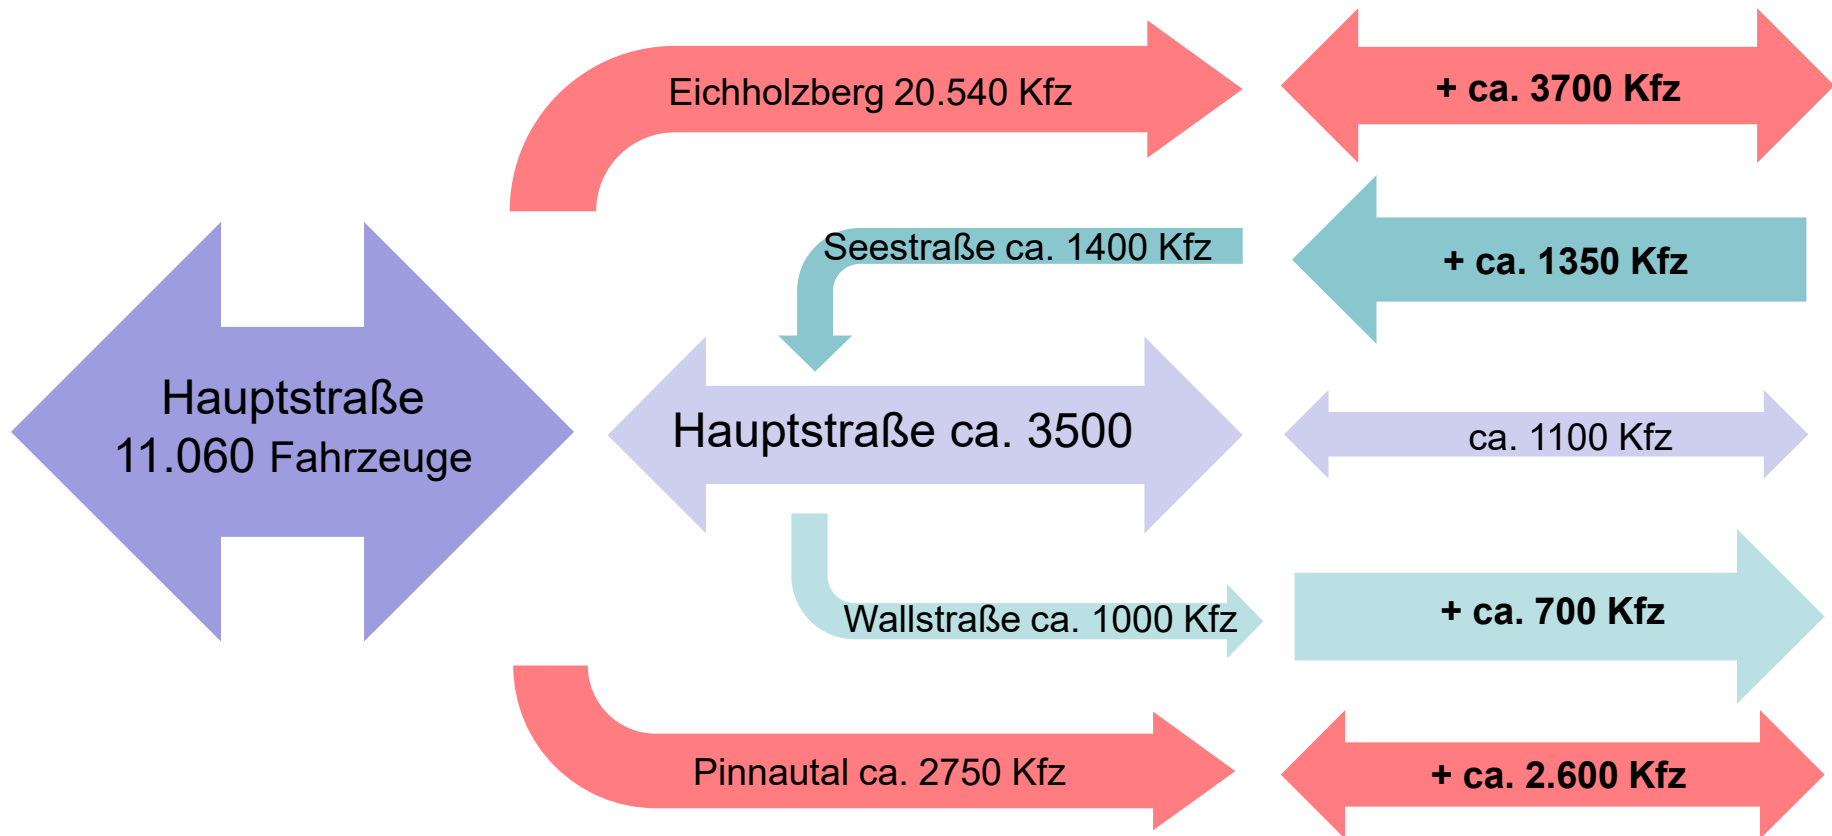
Eichholzberg 20.540 Kfz

+ ca. 3700 Kfz

Seestraße ca. 1400 Kfz

+ ca. 1350 Kfz

Hauptstraße
11.060 Fahrzeuge

Hauptstraße ca. 3500

ca. 1100 Kfz

Wallstraße ca. 1000 Kfz

+ ca. 700 Kfz

Pinnautal ca. 2750 Kfz

+ ca. 2.600 Kfz